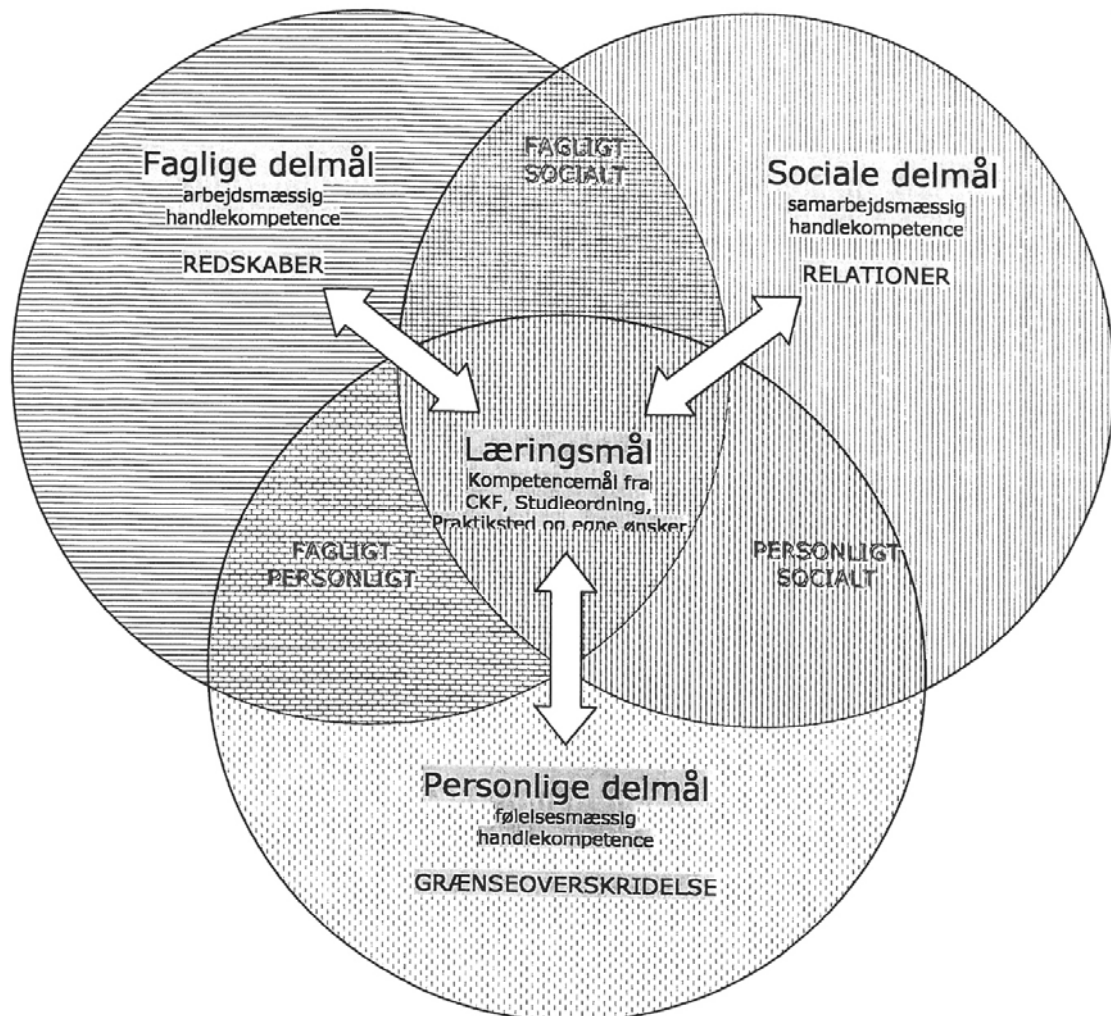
Faglige delmål
arbejdsmæssig handlekompetence

REDSKABER

FAGLIGT SOCIALT

Sociale delmål
samarbejdsmæssig handlekompetence

RELATIONER

Læringsmål
Kompetencemål fra CKF, Studieordning, Praktiksted og egne ønsker

FAGLIGT PERSONLIGT

PERSONLIGT SOCIALT

Personlige delmål
følelsesmæssig handlekompetence

GRÆNSEOVERSKRIDELSE